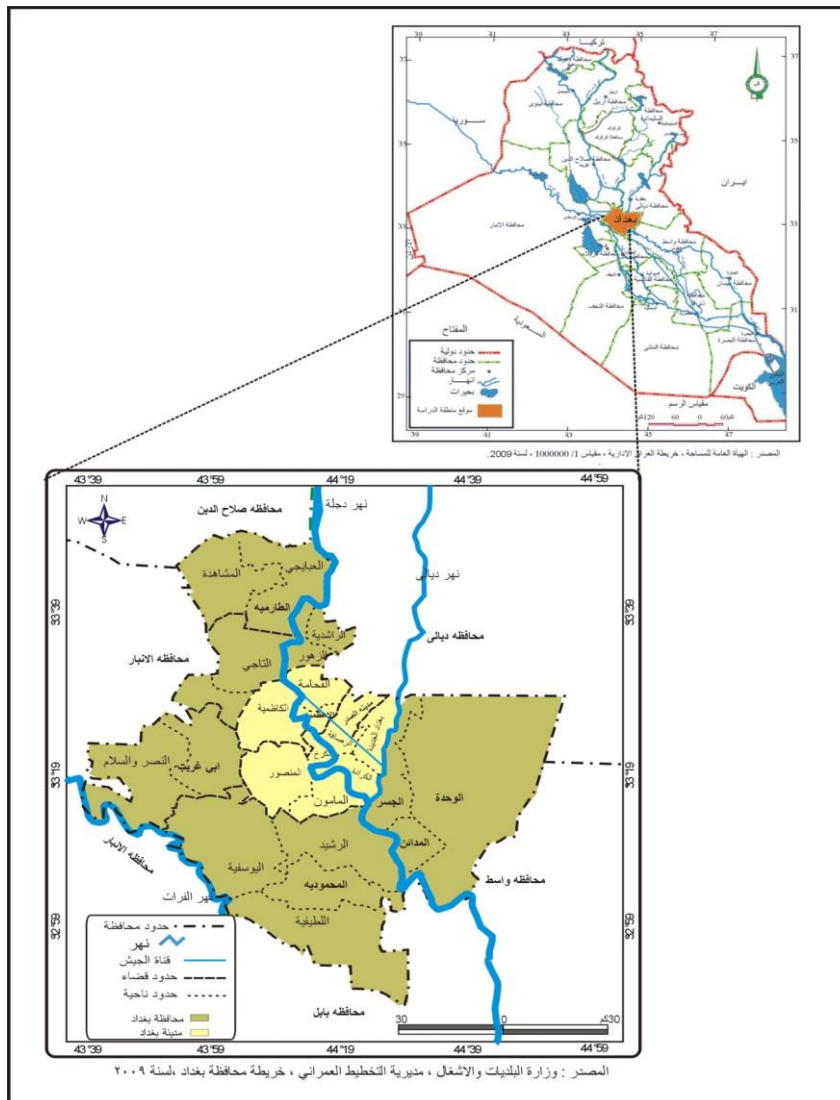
39 41 43 45 47
37
35
33
31
29
تركيا
سوريا
ايران
محافظة الانبار
بغداد
المفتاح
حدود دولية
حدود محافظة
مركز محافظة
انهار
بحيرات
موقع منطقة الدراسة
مقياس الرسم
120 60 0 60
الكويت
محافظة النجف
محافظة المثنى
محافظة البصرة
39 41 43 45 47
المصدر : الهيأة العامة للمساحة ، خريطة العراق الادارية ، مقياس 1/ 1000000 ، لسنة 2009.

43°39 43°59 44°19 44°39 44°59
N
W E
S
محافظه صلاح الدين
نهر دجلة
العبايجي
المشاهدة
الطارميه
الراشدية
الزهور
التاجي
محافظه الانبار
نهر ديالى
محافظه ديالى
الفحامة
الكاظمية
الاعظمية
الكرخ
الرصافة
ابي غريب
النصر والسلام
المنصور
الكرادة
المأمون
الجسر
الوحدة
المدائن
الرشيد
اليوسفية
المحموديه
محافظه واسط
نهر الفرات
محافظة الانبار
اللطيفية
33°39
33°19
32°59
حدود محافظة
نهر
قناة الجيش
حدود قضاء
حدود ناحية
محافظة بغداد
مدينة بغداد
محافظه بابل
30 0 30كم
43°39 43°59 44°19 44°39 44°59
المصدر : وزارة البلديات والاشغال ، مديرية التخطيط العمراني ، خريطة محافظة بغداد ،لسنة ٢٠٠٩